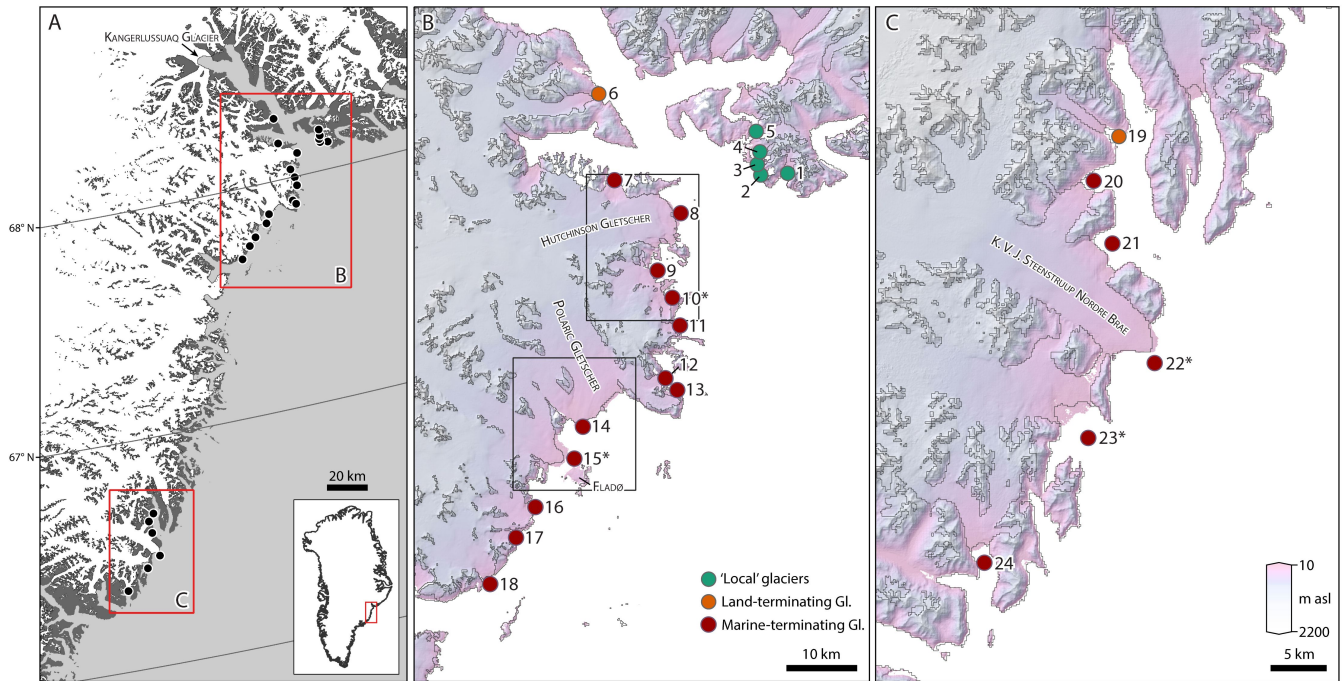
A
Kangerlussuaq Glacier
68° N
67° N
20 km
B
C

B
6
5
4
3
1
2
7
8
Hutchinson Gletscher
9
10*
11
Polaric Gletscher
12
13
14
15*
Fladø
16
17
18
'Local' glaciers
Land-terminating Gl.
Marine-terminating Gl.
10 km

C
19
20
21
K. V. J. Steenstruup Nordre Brae
22*
23*
24
10
m asl
2200
5 km